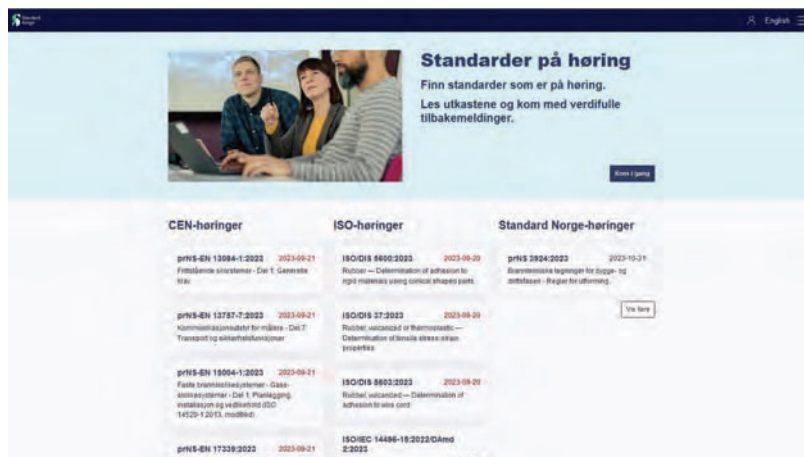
Standard Norge

English

Standarder på høring

Finn standarder som er på høring.

Les utkastene og kom med verdifulle tilbakemeldinger.

Kom i gang

CEN-høringer

prNS-EN 13094-1:2023 2023-09-21
Frittstående sirostemer - Del 1: Generelle krav

prNS-EN 13757-7:2023 2023-09-21
Kommunikasjonssystemer for målere - Del 7: Transport og sikkerhetsfunksjoner

prNS-EN 15004-1:2023 2023-09-21
Faste brannslokkesystemer - Gass-slokkesystemer - Del 1: Planlegging, installasjon og vedlikehold (ISO 14520-1:2015, modifisert)

prNS-EN 17339:2023 2023-09-21

ISO-høringer

ISO/DIS 5600:2023 2023-09-20
Rubber — Determination of adhesion to rigid materials using conical shaped parts

ISO/DIS 37:2023 2023-09-20
Rubber, vulcanized or thermoplastic — Determination of tensile stress-strain properties

ISO/DIS 5603:2023 2023-09-20
Rubber, vulcanized — Determination of adhesion to wire cord

ISO/IEC 14496-15:2022/DAmd 2:2023

Standard Norge-høringer

prNS 3924:2023 2023-10-31
Brannteknisk tegninger for bygge- og driftsfasen - Regler for utforming

Vis flere